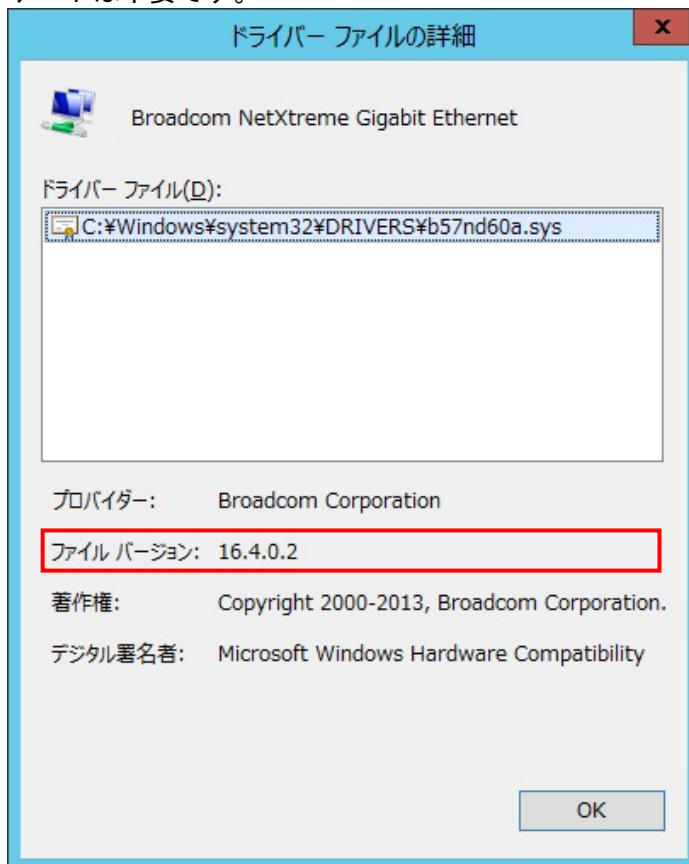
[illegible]は不要です。

ドライバー ファイルの詳細

x

Broadcom NetXtreme Gigabit Ethernet

ドライバー ファイル(D):

C:¥Windows¥system32¥DRIVERS¥b57nd60a.sys

プロバイダー: Broadcom Corporation

ファイル バージョン: 16.4.0.2

著作権: Copyright 2000-2013, Broadcom Corporation.

デジタル署名者: Microsoft Windows Hardware Compatibility

OK